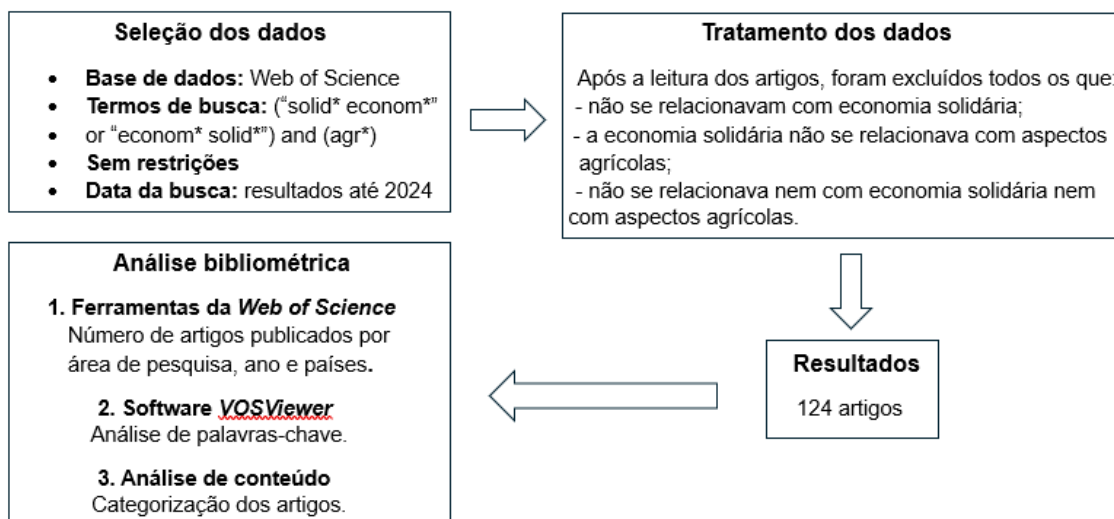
Seleção dos dados

- **Base de dados:** Web of Science
- **Termos de busca:** (“solid* econom*” or “econom* solid*”) and (agr*)
- **Sem restrições**
- **Data da busca:** resultados até 2024

Tratamento dos dados

Após a leitura dos artigos, foram excluídos todos os que:
- não se relacionavam com economia solidária;
- a economia solidária não se relacionava com aspectos agrícolas;
- não se relacionava nem com economia solidária nem com aspectos agrícolas.

Resultados

124 artigos

Análise bibliométrica

1. Ferramentas da *Web of Science*
Número de artigos publicados por área de pesquisa, ano e países.

2. Software *VOSViewer*
Análise de palavras-chave.

3. Análise de conteúdo
Categorização dos artigos.